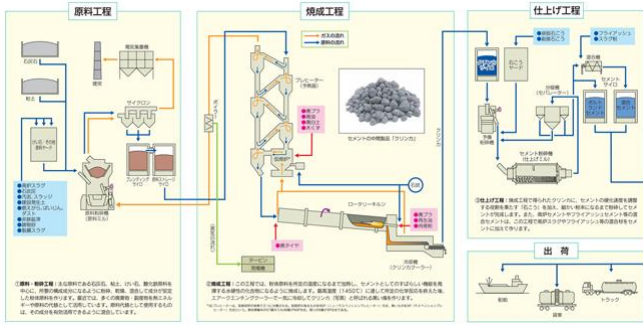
原料工程

石灰石

粘土

けい石

鉄原料

原料粉砕機（原料ミル）

ブレンディングサイロ

原料ストレージサイロ

サイクロン

電気集塵機

煙突

●高炉スラグ
●石炭灰
●汚泥、スラッジ
●建設発生土
●燃えがら、ばいじん、ダスト
●鋳物砂
●製鋼スラグ

①原料・粉砕工程：主な原料である石灰石、粘土、けい石、鉄原料を中心に、所要の構成成分になるように粉砕、乾燥、混合して成分が安定した粉体原料を作ります。最近では、多くの廃棄物・副産物を熱エネルギー等利用や代替として活用しています。原料を調合して使用するものは、その成分を有効活用できるように混合しています。

焼成工程

ガスの流れ
原料の流れ

プレヒーター（予熱器）

●廃プラ
●廃油
●再生油
●木くず

仮焼炉

セメントの中間製品「クリンカ」

石炭

ロータリーキルン

●廃プラ
●廃油
●再生油

●廃タイヤ

クーラー（クリンカクーラー）

タービン

発電機

ボイラー

②焼成工程：この工程では、乾燥原料を所定の温度になるまで加熱し、セメントとしての予はらしい機能を発揮する水硬性の化合物になるように焼成します。最高温度（1450℃）に達して所定の化学反応を終えた後、エアークエンチングクーラーで急に冷却してクリンカ（写真）と呼ばれる塊ができます。

仕上げ工程

●石灰石
●せっこう

●フライアッシュ
●スラグ粉

混合機

せっこう

分級機（セパレーター）

予備粉砕機

セメント粉砕機（仕上げミル）

セメントサイロ

ポルトランドセメント

混合セメント

③仕上工程：焼成工程で得られたクリンカに、セメントの硬化速度を調整する効果を持つ「石こう」を加え、細かい粉末になるまで粉砕してセメントが完成します。また、高炉セメントやフライアッシュセメント等の混合セメントは、この工程で高炉スラグやフライアッシュ等の混合材をセメントに加えて作ります。

出荷

船舶

貨車

トラック